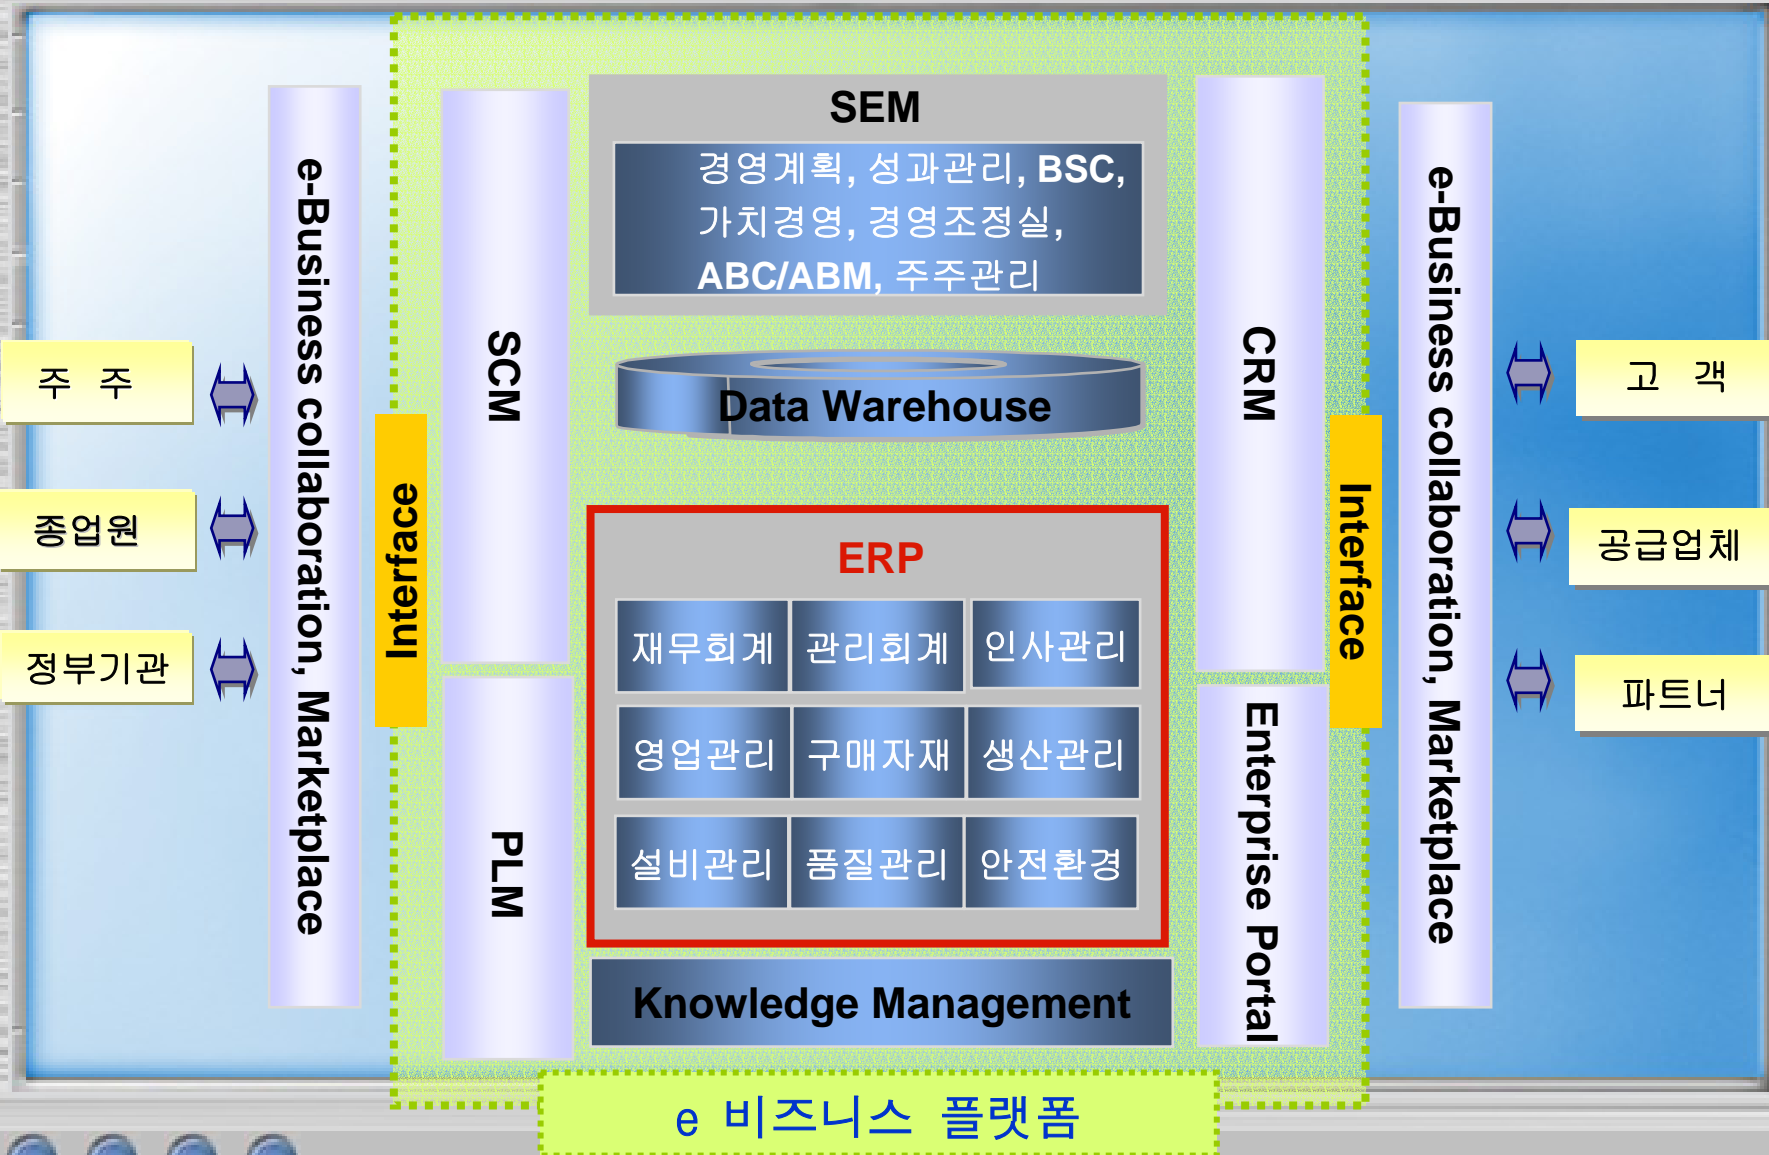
주 주

종업원

정부기관

e-Business collaboration, Marketplace

Interface

SCM

PLM

SEM

경영계획, 성과관리, BSC, 가치경영, 경영조정실, ABC/ABM, 주주관리

Data Warehouse

ERP

| 재무회계 | 관리회계 | 인사관리 |
|---|---|---|
| 영업관리 | 구매자재 | 생산관리 |
| 설비관리 | 품질관리 | 안전환경 |

Knowledge Management

CRM

Enterprise Portal

Interface

e-Business collaboration, Marketplace

고 객

공급업체

파트너

e 비즈니스 플랫폼